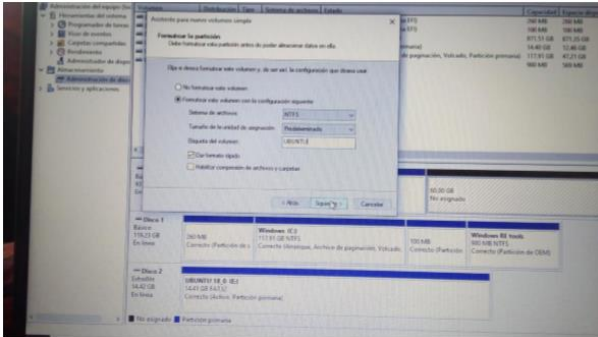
Administración del equipo (loc
Herramientas del sistema
Programador de tareas
Visor de eventos
Carpetas compartidas
Rendimiento
Administrador de dispositivos
Almacenamiento
Administración de discos
Servicios y aplicaciones

Distribución | Tipo | Sistema de archivos | Estado | Capacidad | Espacio disponible

Asistente para nuevo volumen simple

Formatear la partición
Debe formatear esta partición antes de poder almacenar datos en ella.

Elija si desea formatear este volumen y, de ser así, la configuración que desea usar.

No formatear este volumen
Formatear este volumen con la configuración siguiente:

Sistema de archivos: NTFS
Tamaño de la unidad de asignación: Predeterminado
Etiqueta del volumen: UBUNTU

Dar formato rápido
Habilitar compresión de archivos y carpetas

< Atrás | Siguiente > | Cancelar

60,00 GB
No asignado

Disco 1
Básico
119,23 GB
En línea

260 MB
Correcto (Partición de

Windows (C:)
117,91 GB NTFS
Correcto (Arranque, Archivo de paginación, Volcado

100 MB
Correcto (Partición

Windows RE tools
980 MB NTFS
Correcto (Partición de OEM)

Disco 2
Extraíble
14,42 GB
En línea

UBUNTU 18_0 (E:)
14,42 GB FAT32
Correcto (Activo, Partición primaria)

No asignado | Partición primaria